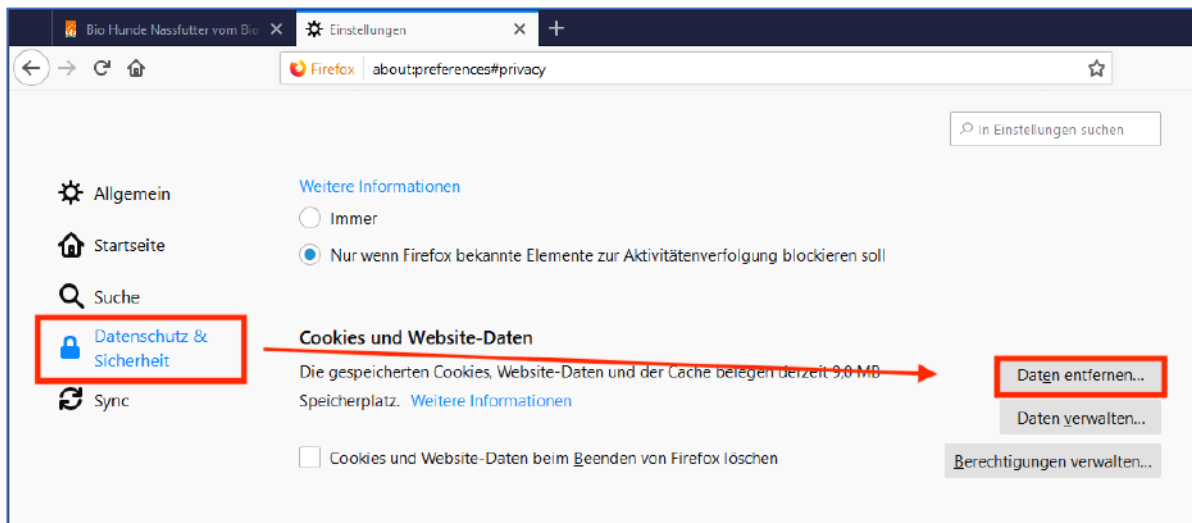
Bio Hunde Nassfutter vom Bio ×   Einstellungen ×   +

Firefox   about:preferences#privacy

In Einstellungen suchen

Allgemein

Startseite

Suche

Datenschutz & Sicherheit

Sync

Weitere Informationen

Immer

Nur wenn Firefox bekannte Elemente zur Aktivitätenverfolgung blockieren soll

Cookies und Website-Daten

Die gespeicherten Cookies, Website-Daten und der Cache belegen derzeit 9,0 MB Speicherplatz. Weitere Informationen

Daten entfernen...

Daten verwalten...

Cookies und Website-Daten beim Beenden von Firefox löschen

Berechtigungen verwalten...